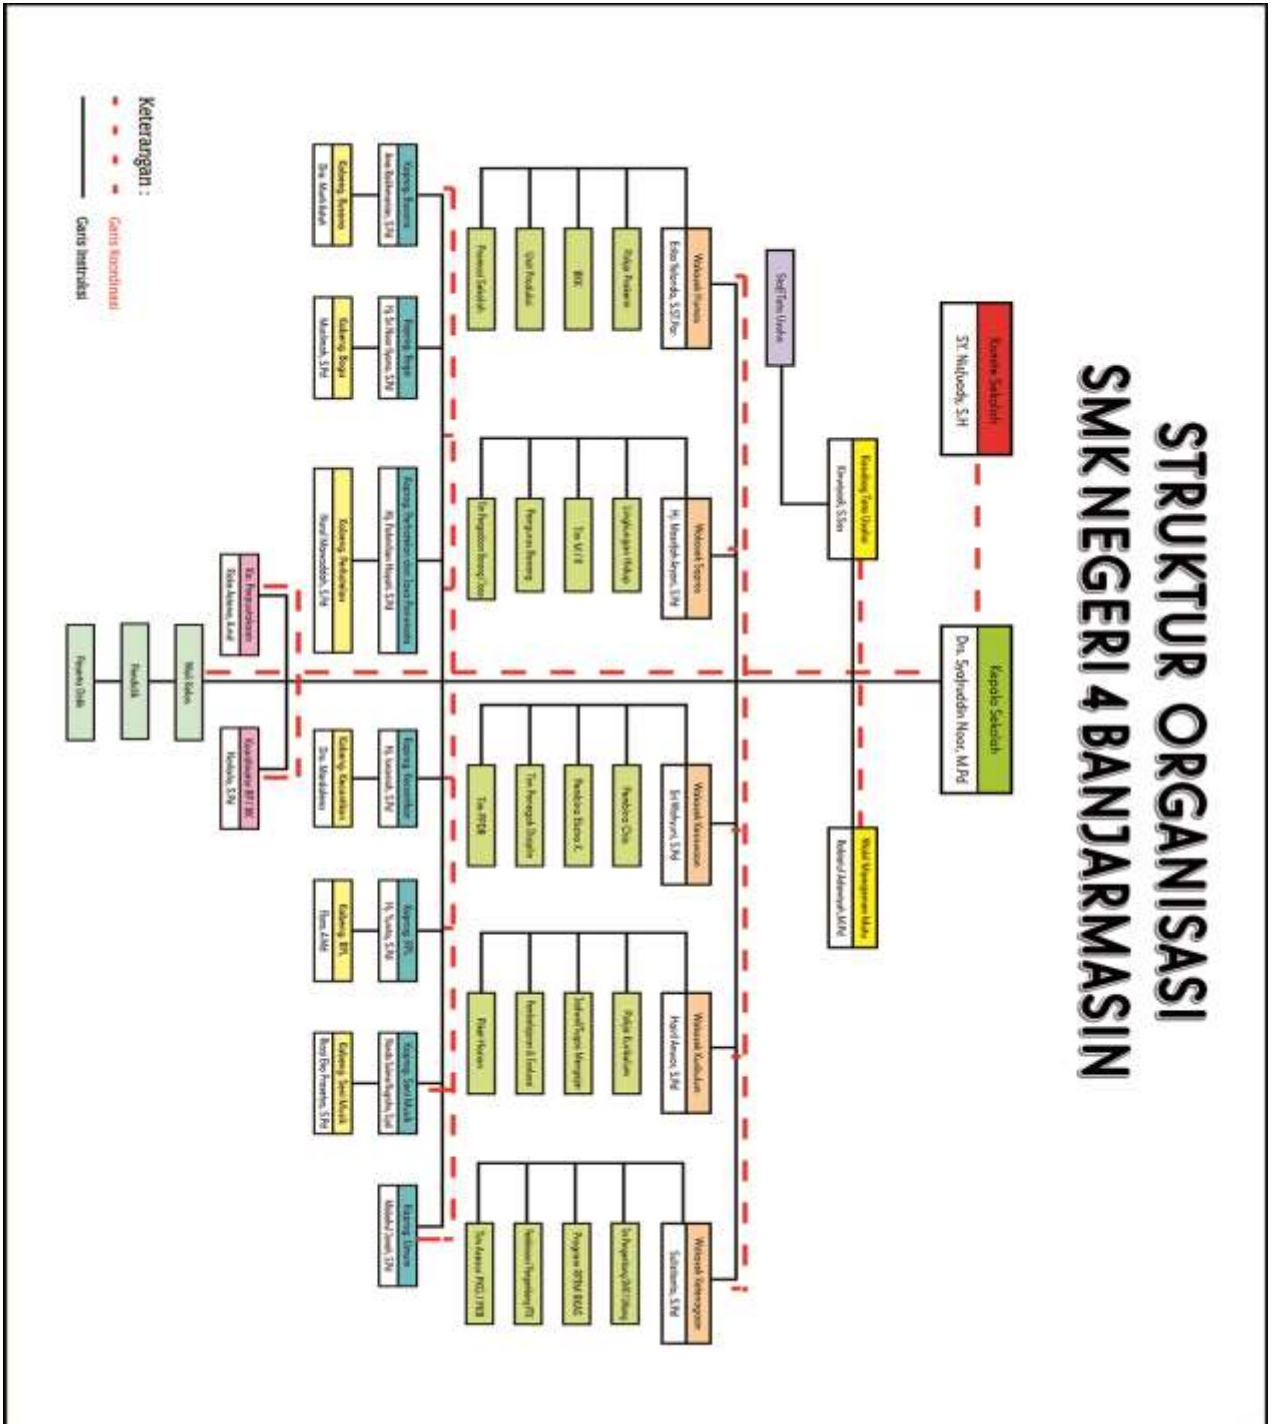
STRUKTUR ORGANISASI
SMK NEGERI 4 BANJARMASIN

Komite Sekolah
S.Y. Nuljuddy, S.H

Kepala Sekolah
Drs. Syaifuddin Noor, M.Pd

Kepala Tata Usaha
Rusmadi, S.Sos

Staf Tata Usaha

Wakil Manajemen Mutu
Rahmat Hidayat, M.Pd

Wakasek Humas
Erlita Yolanda, S.ST.Par

Pokja Prakerin

BKK

Unit Produksi

Promosi Sekolah

Wakasek Sarpras
Hj. Masitah Ariyani, S.Pd

Lingkungan Hidup

Tim K3

Pengurus Barang

Tim Pengelolaan Barang / Aset

Wakasek Kesiswaan
Sri Wahyuni, S.Pd

Pembina Osis

Pembina Ekstra K.

Tim Penegak Disiplin

Tim PPDB

Wakasek Kurikulum
Hanif Anwar, S.Pd

Pokja Kurikulum

Jadwal / Tugas Mengajar

Pembelajaran & Evaluasi

Piket Harian

Wakasek Kelembagaan
Sulistiono, S.Pd

Sis Pengembang BMT / Mutu

Program BPM / BNSP

Pelaksana Pengembang ITE

Tim Asesor PSG / PKB

Kaprog. Busana
Ana Budiwarman, S.Pd

Kabeng. Busana
Dra. Masih Ratna

Kaprog. Boga
Hj. Sri Nur Hayati, S.Pd

Kabeng. Boga
Masfiroh, S.Pd

Kaprog. Perhotelan dan Jasa Pariwisata
Hj. Fahriliani Hayati, S.Pd

Kabeng. Perhotelan
Nurul Mawaddah, S.Pd

Kaur. Perpustakaan
Rida Ariani, A.md

Wali Kelas

Pendidik

Peserta Didik

Koordinator BP / BK
Rosliadi, S.Pd

Kaprog. Kecantikan
Hj. Saniah, S.Pd

Kabeng. Kecantikan
Drs. Mardiana

Kaprog. DPL
Hj. Sutia, S.Pd

Kabeng. BPL
Fitria, A.Md

Kaprog. Seni Musik
Nadia Sara Nugrita, S.Sn

Kabeng. Seni Musik
Rosa Eka Prasetyo, S.Pd

Kaprog. Umum
Mahdul Jamil, S.Pd

Keterangan :
Garis Koordinasi
Garis Instruksi